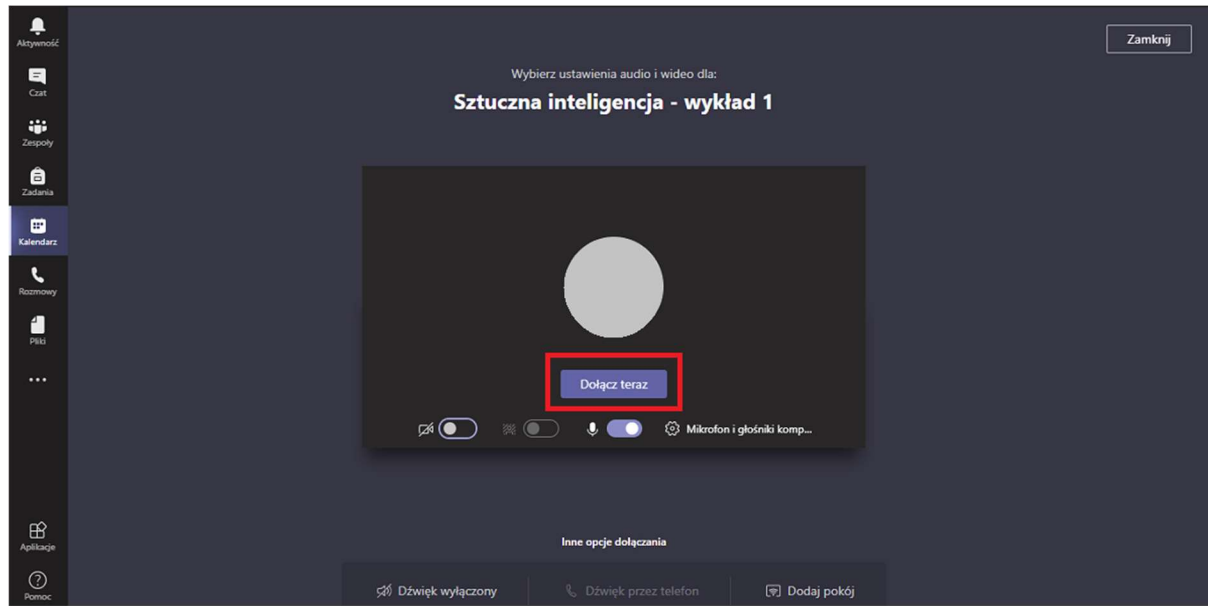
Aktywność

Czat

Zespoły

Zadania

Kalendarz

Rozmowy

Pliki

...

Aplikacje

Pomoc

Zamknij

Wybierz ustawienia audio i wideo dla:

Sztuczna inteligencja - wykład 1

Dołącz teraz

Mikrofon i głośniki komp...

Inne opcje dołączania

Dźwięk wyłączony

Dźwięk przez telefon

Dodaj pokój